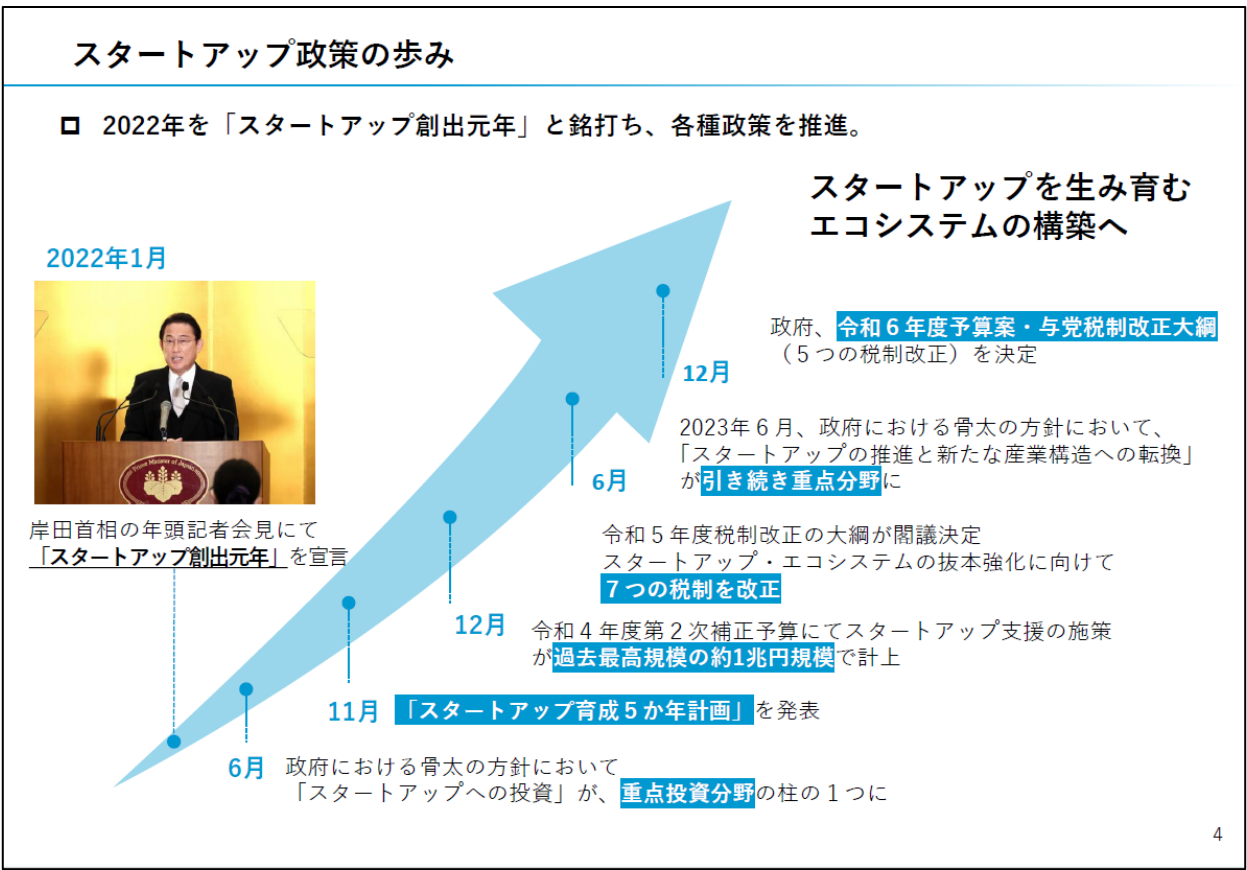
スタートアップ政策の歩み

2022年を「スタートアップ創出元年」と銘打ち、各種政策を推進。

スタートアップを生み育むエコシステムの構築へ

2022年1月

岸田首相の年頭記者会見にて「スタートアップ創出元年」を宣言

政府、令和６年度予算案・与党税制改正大綱（５つの税制改正）を決定

12月

2023年６月、政府における骨太の方針において、「スタートアップの推進と新たな産業構造への転換」が引き続き重点分野に

6月

令和５年度税制改正の大綱が閣議決定
スタートアップ・エコシステムの抜本強化に向けて７つの税制を改正

12月

令和４年度第２次補正予算にてスタートアップ支援の施策が過去最高規模の約1兆円規模で計上

11月 「スタートアップ育成５か年計画」を発表

6月 政府における骨太の方針において「スタートアップへの投資」が、重点投資分野の柱の１つに

4